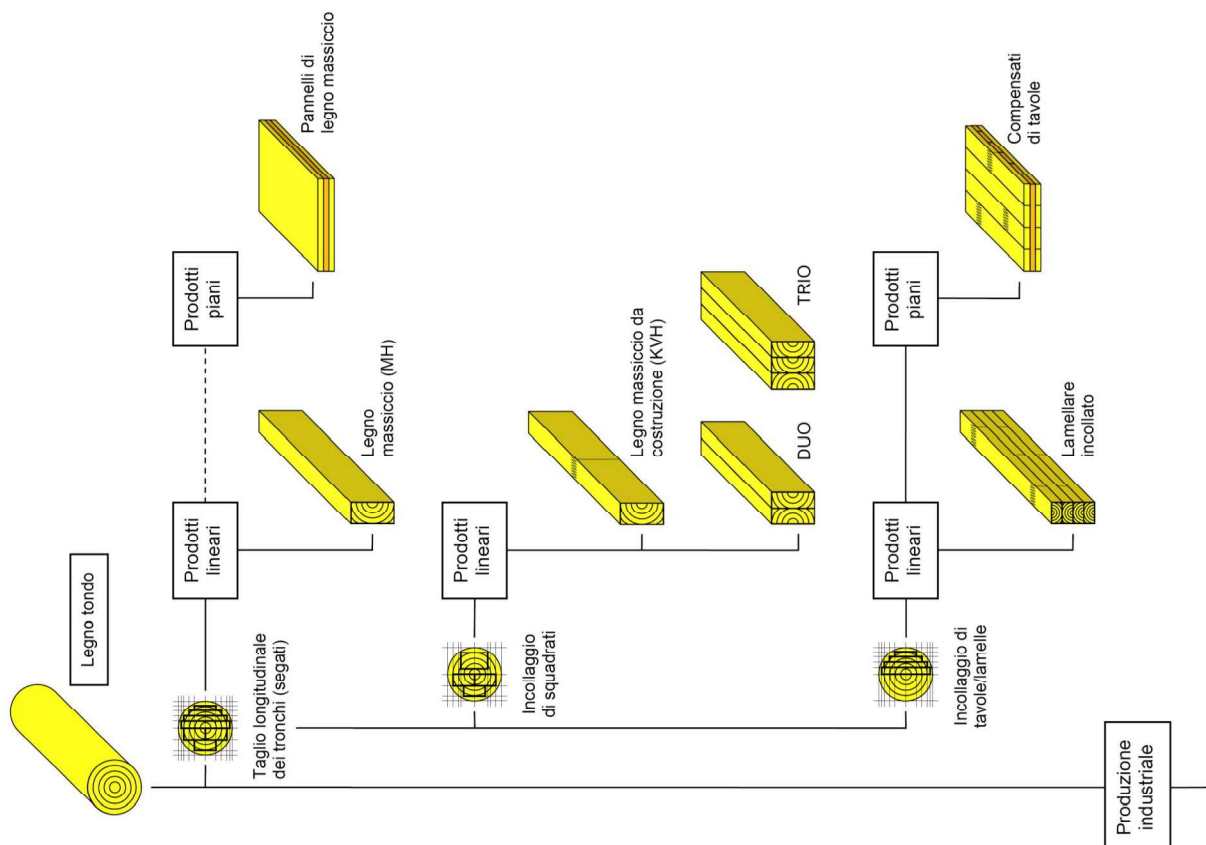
Legno tondo

Taglio longitudinale dei tronchi (segati)

Prodotti lineari

Legno massiccio (MH)

Prodotti piani

Pannelli di legno massiccio

Incollaggio di squadrati

Prodotti lineari

Legno massiccio da costruzione (KVH)

DUO

TRIO

Incollaggio di tavole/lamelle

Prodotti lineari

Lamellare incollato

Prodotti piani

Compensati di tavole

Produzione industriale